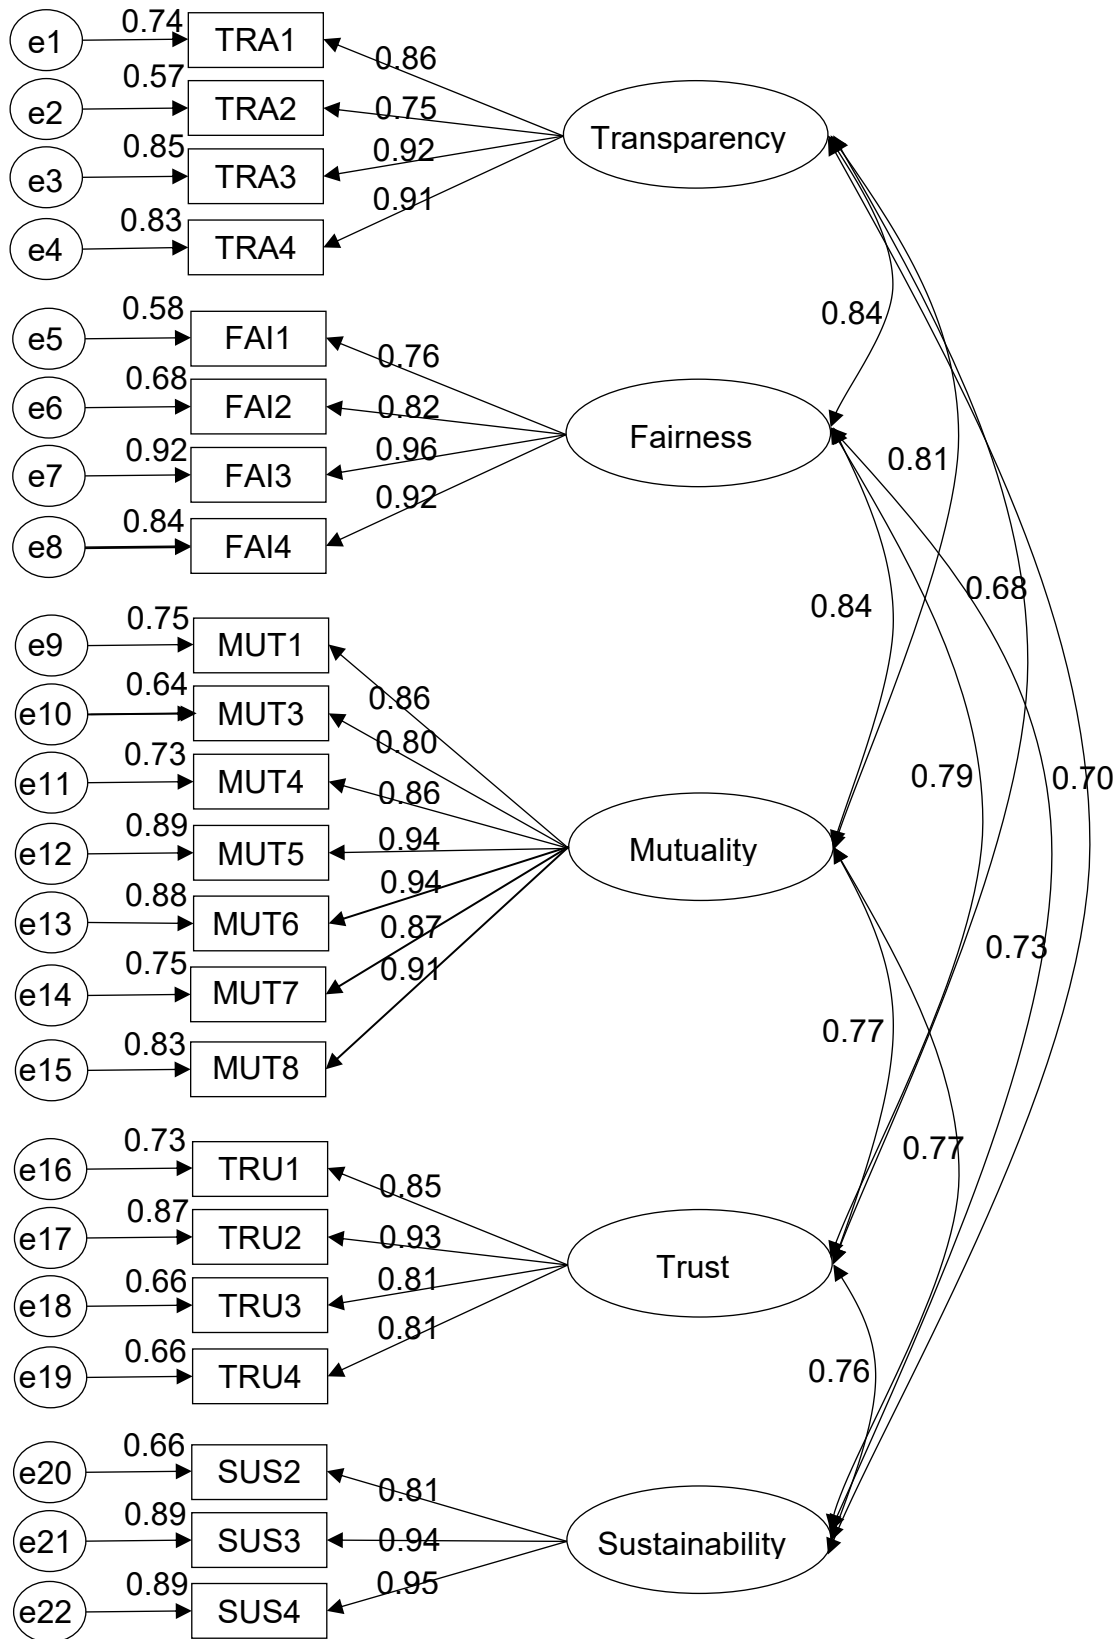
e1 0.74 TRA1 0.86
e2 0.57 TRA2 0.75
e3 0.85 TRA3 0.92
e4 0.83 TRA4 0.91
Transparency

e5 0.58 FAI1 0.76
e6 0.68 FAI2 0.82
e7 0.92 FAI3 0.96
e8 0.84 FAI4 0.92
Fairness

e9 0.75 MUT1 0.86
e10 0.64 MUT3 0.80
e11 0.73 MUT4 0.86
e12 0.89 MUT5 0.94
e13 0.88 MUT6 0.94
e14 0.75 MUT7 0.87
e15 0.83 MUT8 0.91
Mutuality

e16 0.73 TRU1 0.85
e17 0.87 TRU2 0.93
e18 0.66 TRU3 0.81
e19 0.66 TRU4 0.81
Trust

e20 0.66 SUS2 0.81
e21 0.89 SUS3 0.94
e22 0.89 SUS4 0.95
Sustainability

0.84
0.81
0.68
0.84
0.79
0.70
0.73
0.77
0.77
0.76